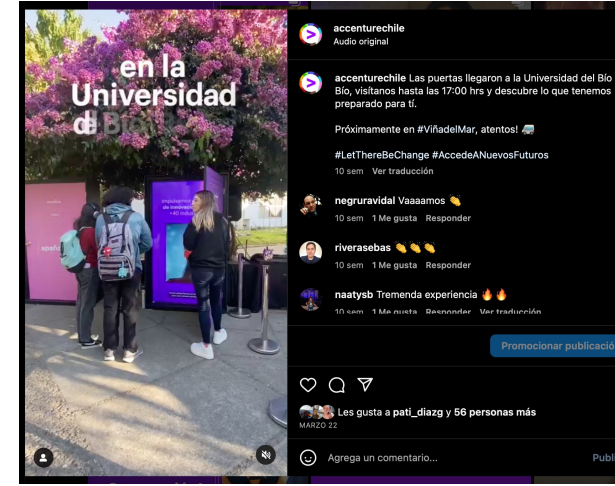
en la Universidad de Bío

accenturechile
Audio original

accenturechile Las puertas llegaron a la Universidad del Bío Bío, visítanos hasta las 17:00 hrs y descubre lo que tenemos preparado para tí.

Próximamente en #ViñadelMar, atentos! 🚐

#LetThereBeChange #AccedeANuevosFuturos

10 sem Ver traducción

negruravidal Vaaaamos 👏
10 sem 1 Me gusta Responder

riverasebas 👏👏👏
10 sem 1 Me gusta Responder

naatysb Tremenda experiencia 🔥🔥
10 sem 1 Me gusta Responder Ver traducción

Promocionar publicació

Les gusta a pati_diazg y 56 personas más
MARZO 22

Agrega un comentario...
Publ